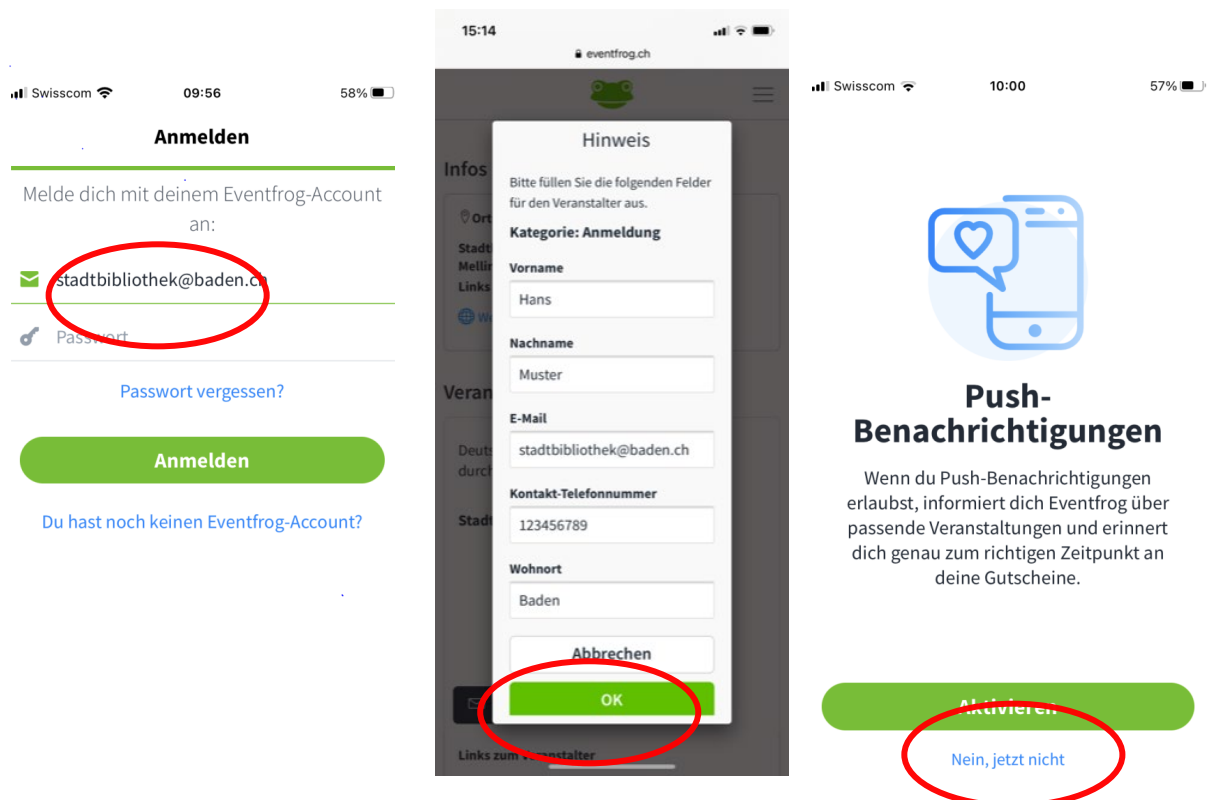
Swisscom 09:56 58%

Anmelden

Melde dich mit deinem Eventfrog-Account an:

stadtbibliothek@baden.ch

Passwort

Passwort vergessen?

Anmelden

Du hast noch keinen Eventfrog-Account?

15:14

eventfrog.ch

Infos

Ort

Stadt

Mellir

Links

We

Veran

Deuts

durch

Stadt

Links zum Veranstalter

Hinweis

Bitte füllen Sie die folgenden Felder für den Veranstalter aus.

Kategorie: Anmeldung

Vorname

Hans

Nachname

Muster

E-Mail

stadtbibliothek@baden.ch

Kontakt-Telefonnummer

123456789

Wohnort

Baden

Abbrechen

OK

Swisscom 10:00 57%

Push-Benachrichtigungen

Wenn du Push-Benachrichtigungen erlaubst, informiert dich Eventfrog über passende Veranstaltungen und erinnert dich genau zum richtigen Zeitpunkt an deine Gutscheine.

Aktivieren

Nein, jetzt nicht